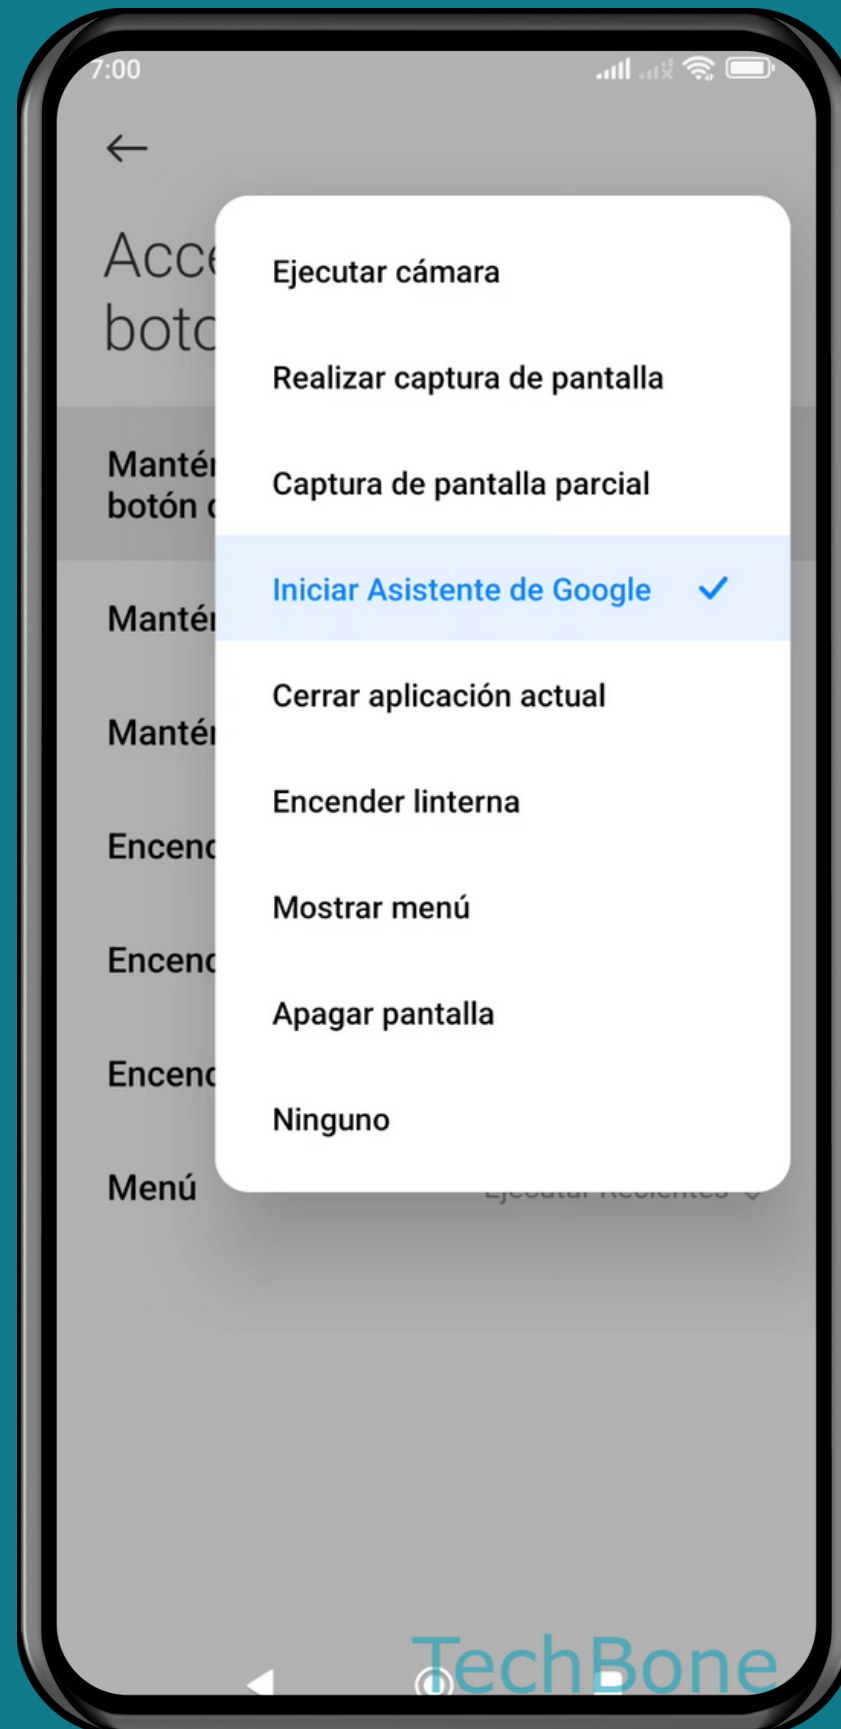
7:00

Acce
boto

Mantén
botón c

Mantén

Mantén

Encend

Encend

Encend

Menú

Ejecutar cámara

Realizar captura de pantalla

Captura de pantalla parcial

Iniciar Asistente de Google

Cerrar aplicación actual

Encender linterna

Mostrar menú

Apagar pantalla

Ninguno

Ejecutar Recientes

TechBone